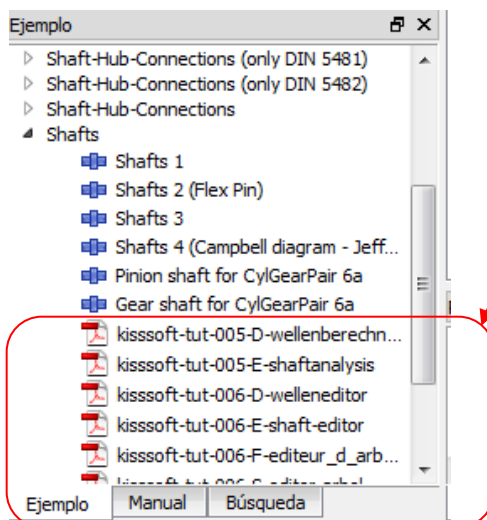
Ejemplo

Shaft-Hub-Connections (only DIN 5481)
Shaft-Hub-Connections (only DIN 5482)
Shaft-Hub-Connections
Shafts
Shafts 1
Shafts 2 (Flex Pin)
Shafts 3
Shafts 4 (Campbell diagram - Jeff...
Pinion shaft for CylGearPair 6a
Gear shaft for CylGearPair 6a
kisssoft-tut-005-D-wellenberechn...
kisssoft-tut-005-E-shaftanalysis
kisssoft-tut-006-D-welleneditor
kisssoft-tut-006-E-shaft-editor
kisssoft-tut-006-F-editeur_d_arb...
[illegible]

Ejemplo | Manual | Búsqueda